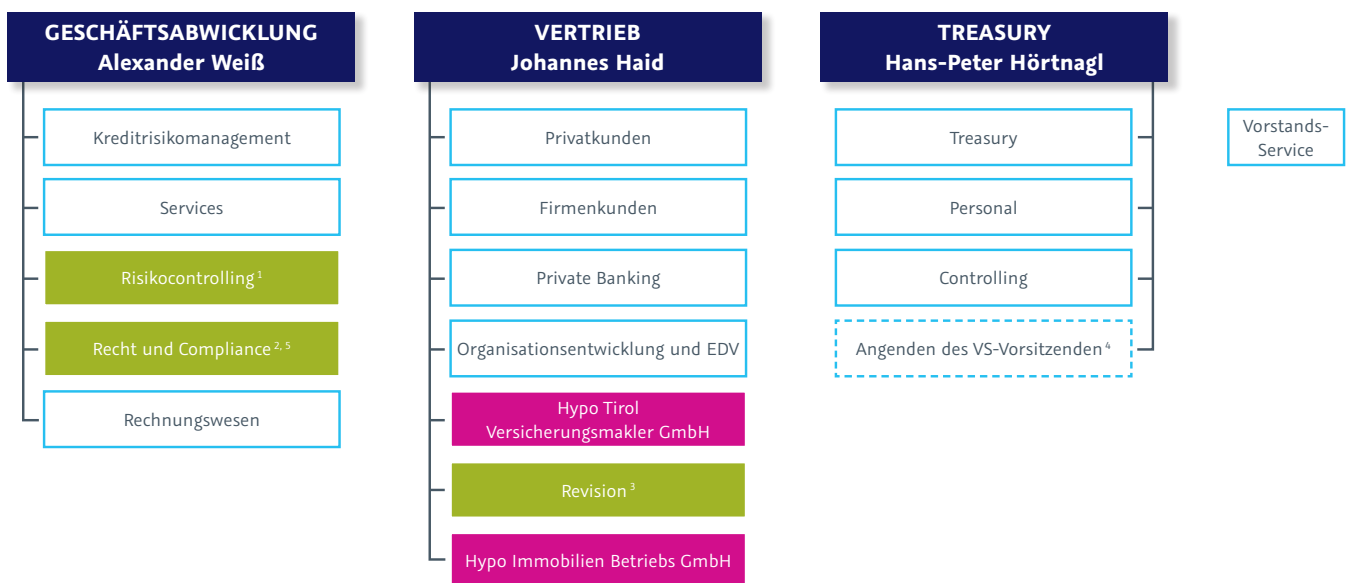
GESCHÄFTSABWICKLUNG
Alexander Weiß

Kreditrisikomanagement

Services

Risikocontrolling $^{1}$

Recht und Compliance $^{2, 5}$

Rechnungswesen

VERTRIEB
Johannes Haid

Privatkunden

Firmenkunden

Private Banking

Organisationsentwicklung und EDV

Hypo Tirol Versicherungsmakler GmbH

Revision $^{3}$

Hypo Immobilien Betriebs GmbH

TREASURY
Hans-Peter Hörtnagl

Treasury

Personal

Controlling

Angenden des VS-Vorsitzenden $^{4}$

Vorstands-Service